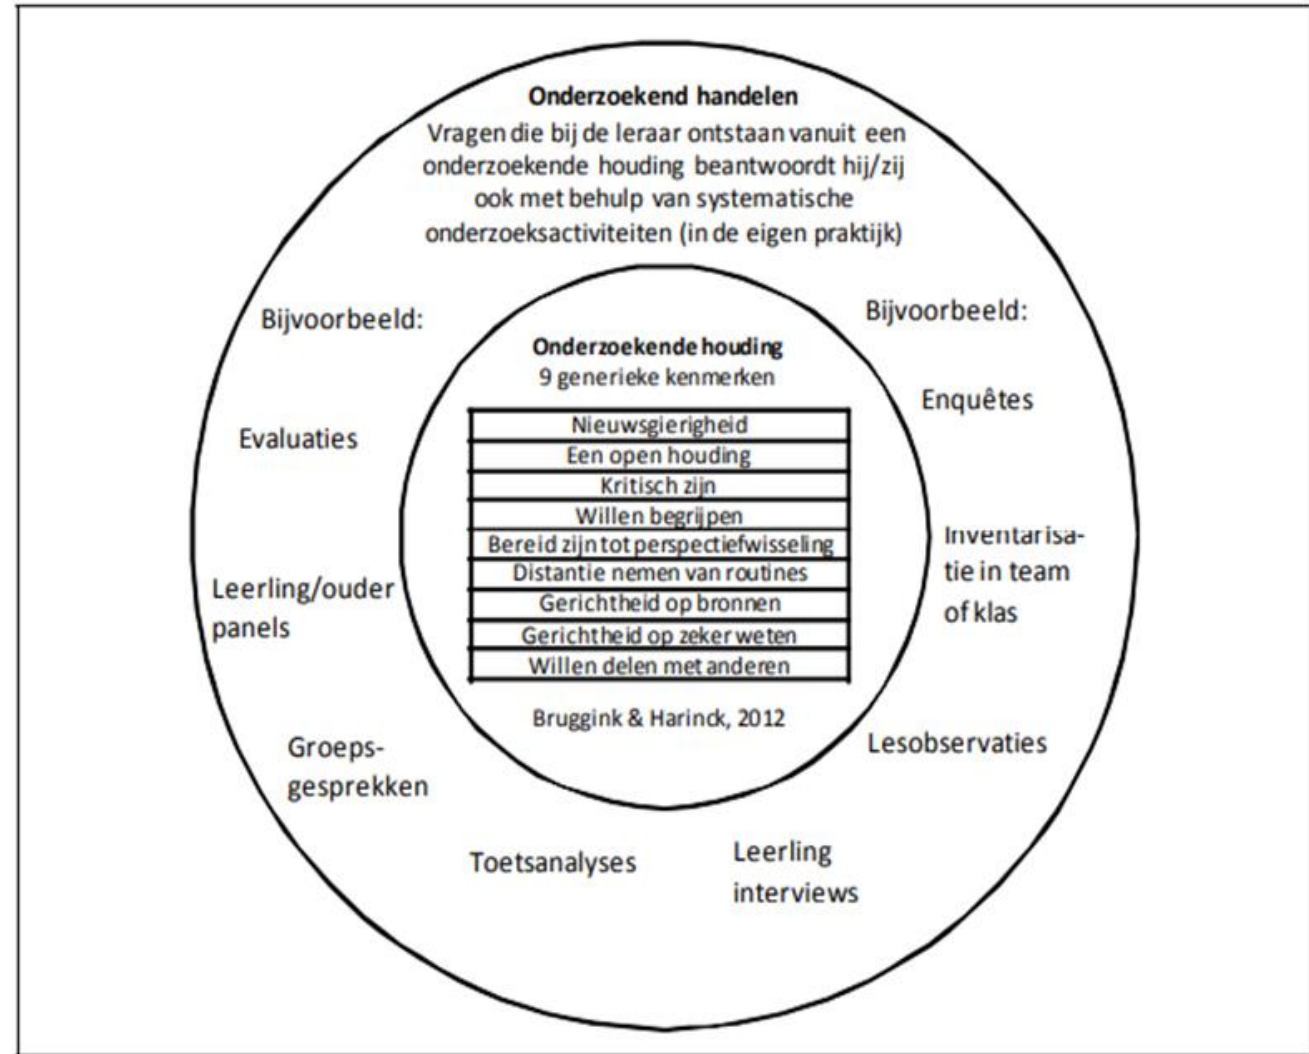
**Onderzoekend handelen**
Vragen die bij de leraar ontstaan vanuit een onderzoekende houding beantwoordt hij/zij ook met behulp van systematische onderzoeksactiviteiten (in de eigen praktijk)

Bijvoorbeeld:

Bijvoorbeeld:

**Onderzoekende houding**
9 generieke kenmerken

| Nieuwsgierigheid |
|---|
| Een open houding |
| Kritisch zijn |
| Willen begrijpen |
| Bereid zijn tot perspectiefwisseling |
| Distantie nemen van routines |
| Gerichtheid op bronnen |
| Gerichtheid op zeker weten |
| Willen delen met anderen |

Bruggink & Harinck, 2012

Evaluaties

Leerling/ouder panels

Groepsgesprekken

Toetsanalyses

Leerling interviews

Lesobservaties

Inventarisatie in team of klas

Enquêtes